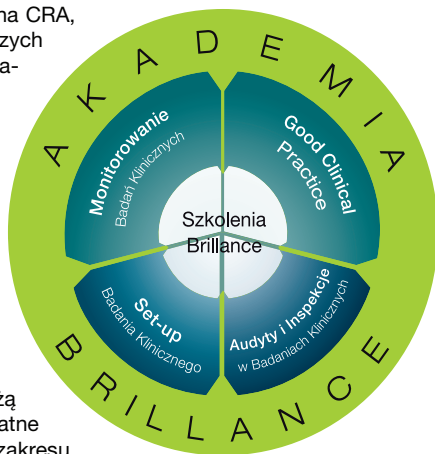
na CRA,
zych
a-

żą
atne
zakresu

AKADEMIA

Monitorowanie
Badań Klinicznych

Good Clinical
Practice

Szkolenia
Brillance

Set-up
Badania Klinicznego

Audyty i Inspekcje
w Badaniach Klinicznych

BRILLANCE